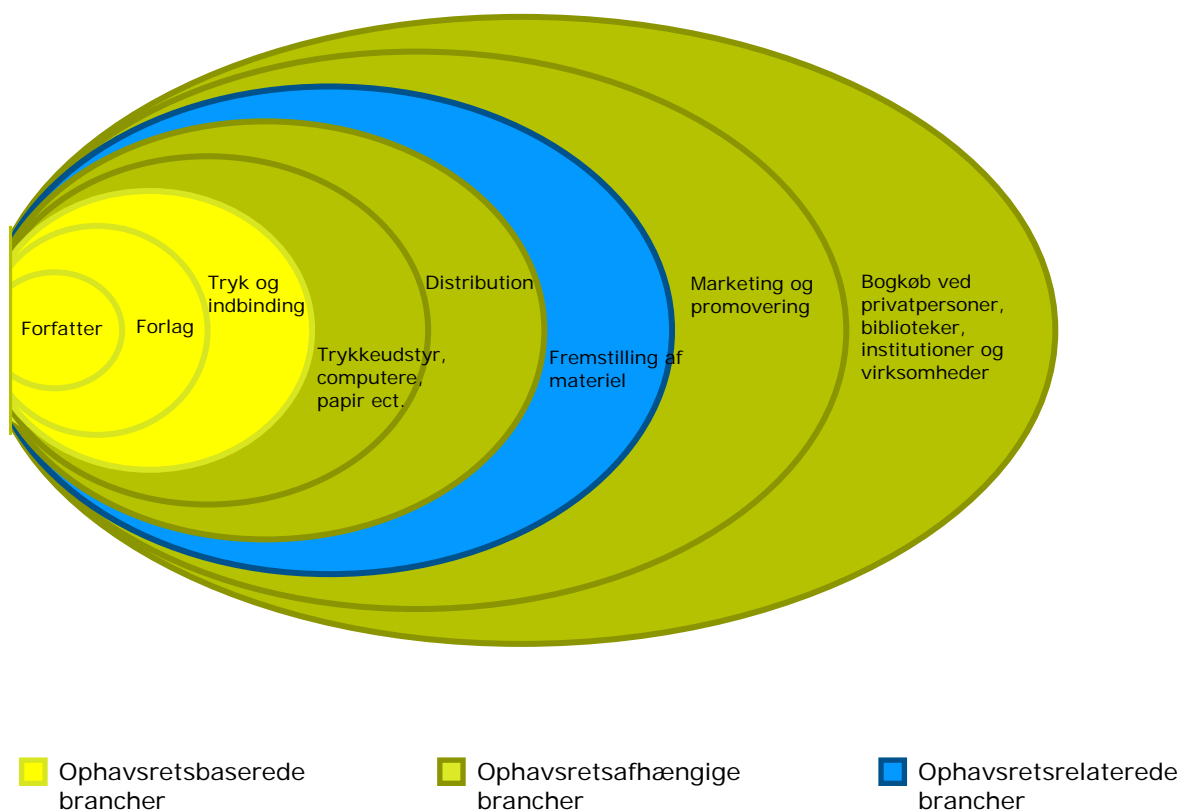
Forfatter

Forlag

Tryk og indbinding

Trykkeudstyr, computere, papir ect.

Distribution

Fremstilling af materiel

Marketing og promovering

Bogkøb ved privatpersoner, biblioteker, institutioner og virksomheder

Ophavsretsbaserede brancher

Ophavsretsafhængige brancher

Ophavsretsrelaterede brancher